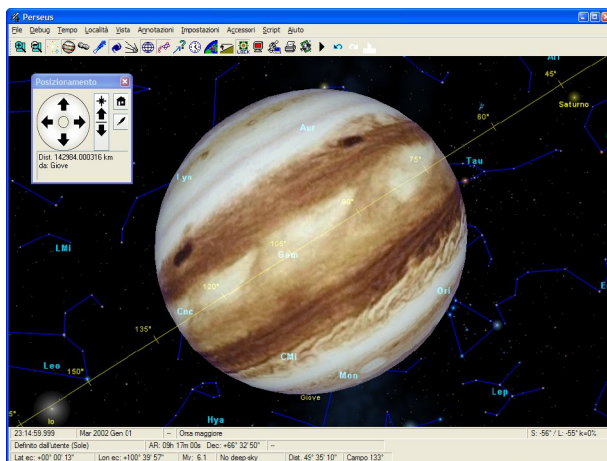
Perseus

File Debug Tempo Località Vista Annotazioni Impostazioni Accessori Script Aiuto

Posizionamento

Dist. 142984.000316 km
da: Giove

Ari
45°
Saturno
60°
Aur
75°
Tau
Lyn
90°
105°
Gem
LMi
120°
Ori
135°
Cnc
Leo
150°
CMi
Mon
Lep
Giove
Hya
Io
5°

23:14:59.999 | Mar 2002 Gen 01 | -- | Orsa maggiore | S: -56° / L: -55° k=0%
Definito dall'utente (Sole) | AR: 09h 17m 00s | Dec: +66° 32' 50" | --
Lat ec: +00° 00' 13" | Lon ec: +100° 39' 57" | Mv: 6.1 | No deep-sky | Dist. 45° 35' 10" | Campo 133°